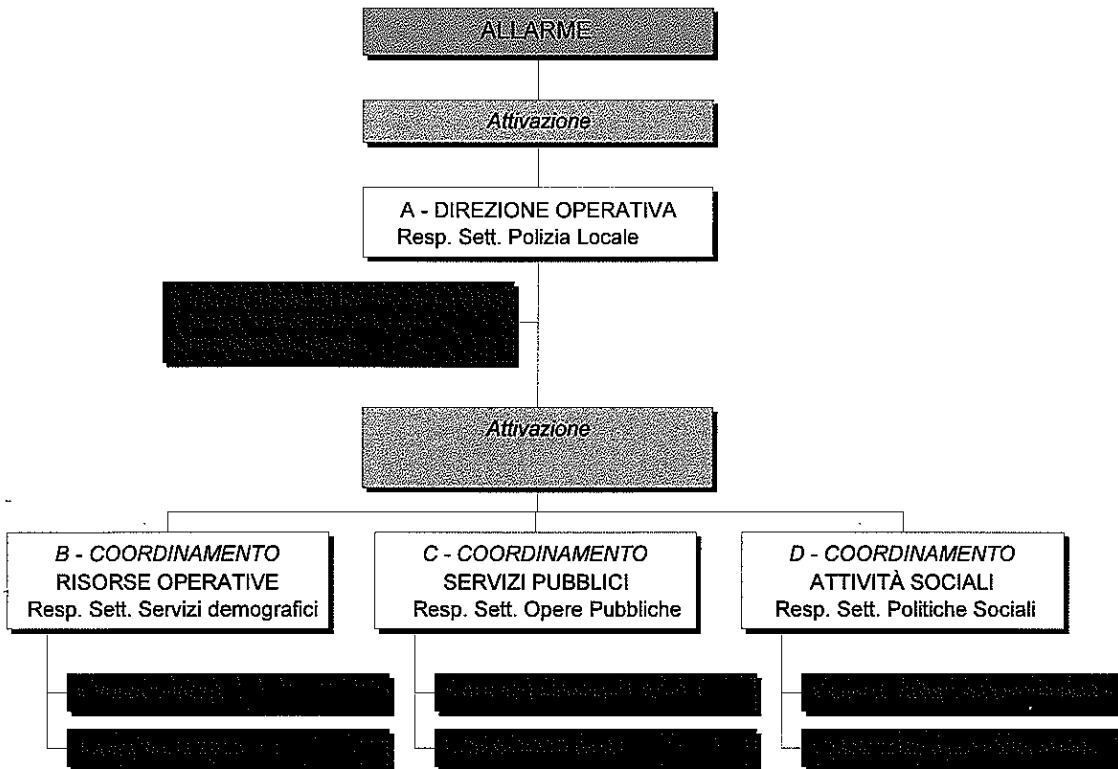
ALLARME

Attivazione

A - DIREZIONE OPERATIVA
Resp. Sett. Polizia Locale

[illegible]

Attivazione

B - COORDINAMENTO
RISORSE OPERATIVE
Resp. Sett. Servizi demografici

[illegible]

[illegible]

C - COORDINAMENTO
SERVIZI PUBBLICI
Resp. Sett. Opere Pubbliche

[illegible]

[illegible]

D - COORDINAMENTO
ATTIVITÀ SOCIALI
Resp. Sett. Politiche Sociali

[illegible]

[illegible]